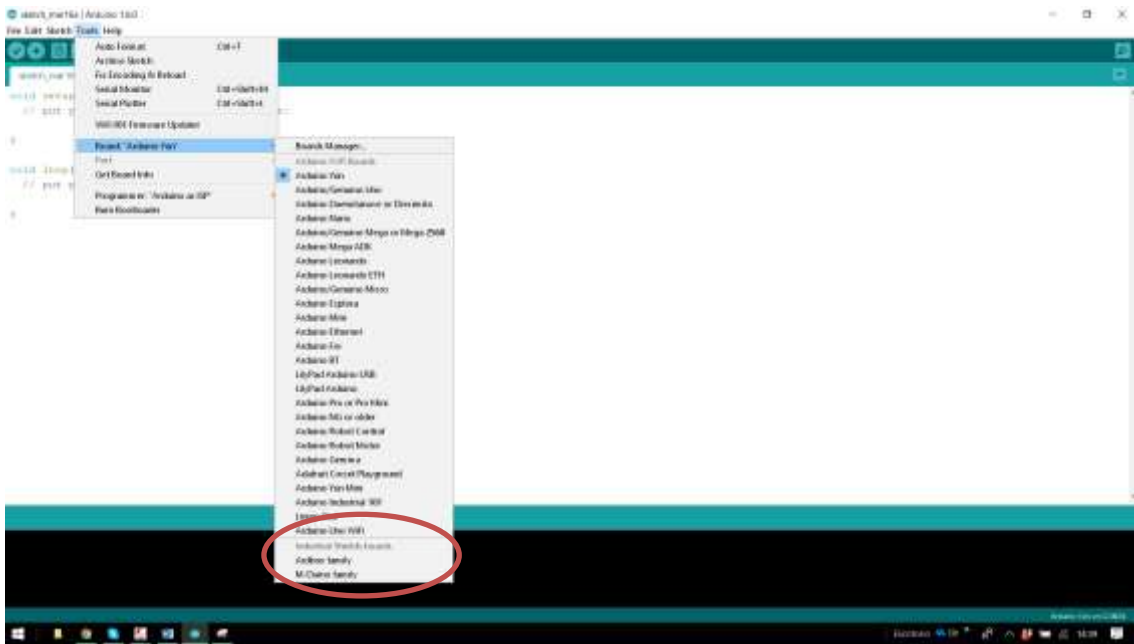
sketch_mar16a | Arduino 1.8.0

File Edit Sketch Tools Help

Auto Format Ctrl+T
Archive Sketch
Fix Encoding & Reload
Serial Monitor Ctrl+Shift+M
Serial Plotter Ctrl+Shift+L

WiFi101 Firmware Updater

Board: "Arduino Yún"
Port
Get Board Info

Programmer: "Arduino as ISP"
Burn Bootloader

void setup
// put
}

void loop
// put
}

Boards Manager...
Arduino AVR Boards
Arduino Yún
Arduino/Genuino Uno
Arduino Duemilanove or Diecimila
Arduino Nano
Arduino/Genuino Mega or Mega 2560
Arduino Mega ADK
Arduino Leonardo
Arduino Leonardo ETH
Arduino/Genuino Micro
Arduino Esplora
Arduino Mini
Arduino Ethernet
Arduino Fio
Arduino BT
LilyPad Arduino USB
LilyPad Arduino
Arduino Pro or Pro Mini
Arduino NG or older
Arduino Robot Control
Arduino Robot Motor
Arduino Gemma
Adafruit Circuit Playground
Arduino Yún Mini
Arduino Industrial 101
Linino One
Arduino Uno WiFi
Industrial Shields Boards
Ardbox family
M-Duino family

Arduino Yún on COM3